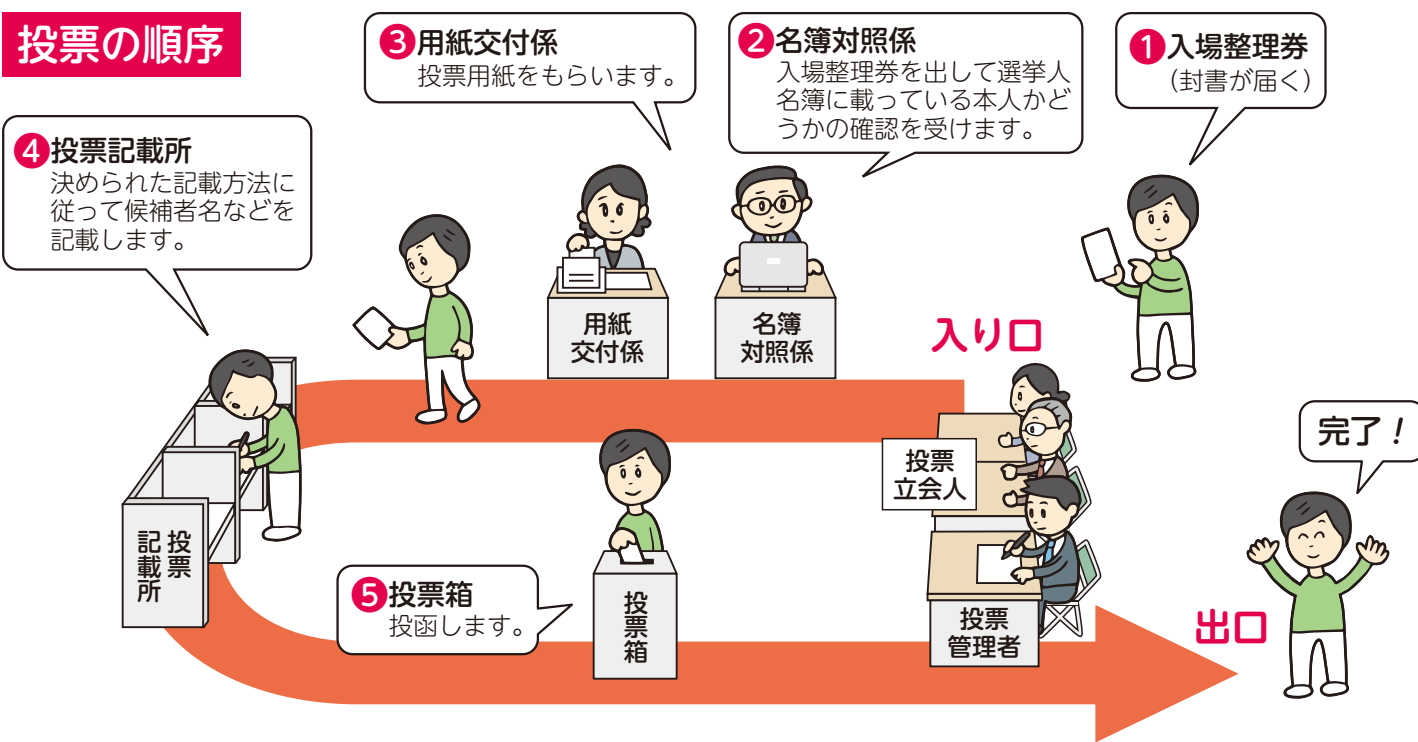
投票の順序

❸用紙交付係
投票用紙をもらいます。

❷名簿対照係
入場整理券を出して選挙人名簿に載っている本人かどうかの確認を受けます。

❶入場整理券
（封書が届く）

❹投票記載所
決められた記載方法に従って候補者名などを記載します。

用紙交付係

名簿対照係

入り口

完了！

投票立会人

投票記載所

❺投票箱
投函します。

投票箱

投票管理者

出口